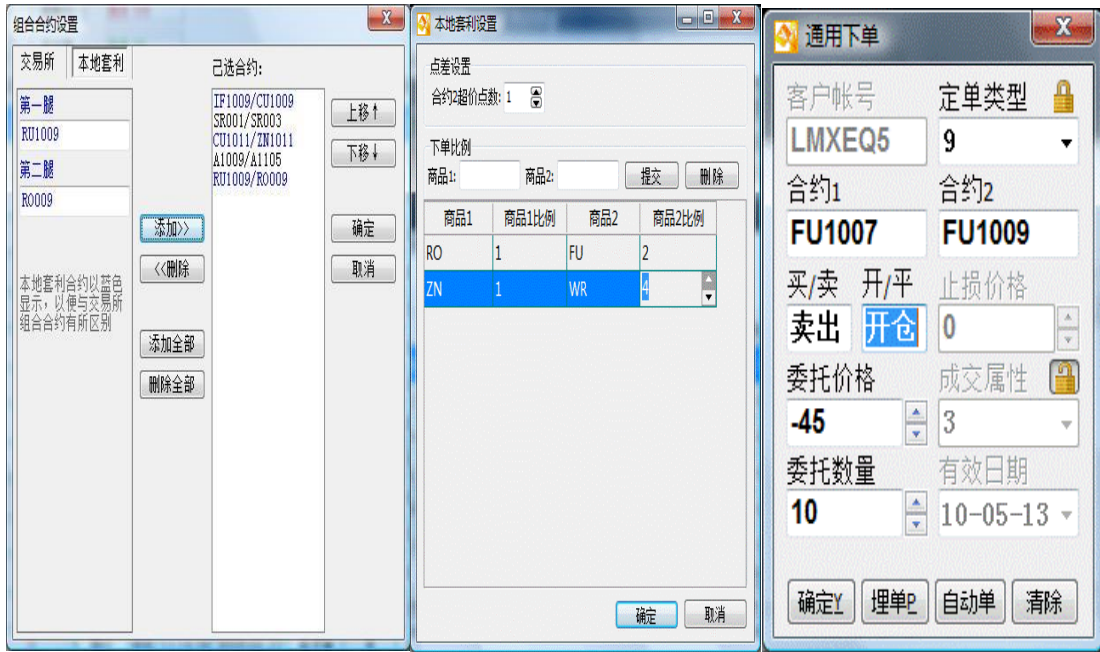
组合合约设置

交易所 本地套利

第一腿
RU1009
第二腿
RO009

本地套利合约以蓝色显示，以便与交易所组合合约有所区别

添加>>
<<删除
添加全部
删除全部

已选合约:
IF1009/CU1009
SR001/SR003
CU1011/ZN1011
A1009/A1105
RU1009/RO009

上移↑
下移↓
确定
取消

本地套利设置

点差设置
合约2超价点数: 1

下单比例
商品1: 商品2: 提交 删除

| 商品1 | 商品1比例 | 商品2 | 商品2比例 |
|---|---|---|---|
| RO | 1 | FU | 2 |
| ZN | 1 | WR | 4 |

确定 取消

通用下单

客户帐号 LMXEQ5
定单类型 9
合约1 FU1007
合约2 FU1009
买/卖 卖出
开/平 开仓
止损价格 0
委托价格 -45
成交属性 3
委托数量 10
有效日期 10-05-13

确定Y 埋单P 自动单 清除